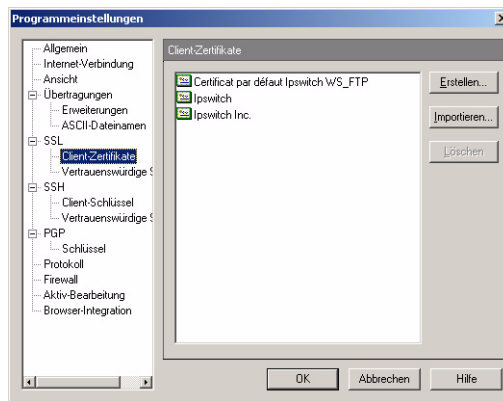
Programmeinstellungen

Allgemein
Internet-Verbindung
Ansicht
Übertragungen
Erweiterungen
ASCII-Dateinamen
SSL
Client-Zertifikate
Vertrauenswürdige S
SSH
Client-Schlüssel
Vertrauenswürdige S
PGP
Schlüssel
Protokoll
Firewall
Aktiv-Bearbeitung
Browser-Integration

Client-Zertifikate

Certificat par défaut Ipswitch WS_FTP
Ipswitch
Ipswitch Inc.

Erstellen...
Importieren...
Löschen

OK
Abbrechen
Hilfe